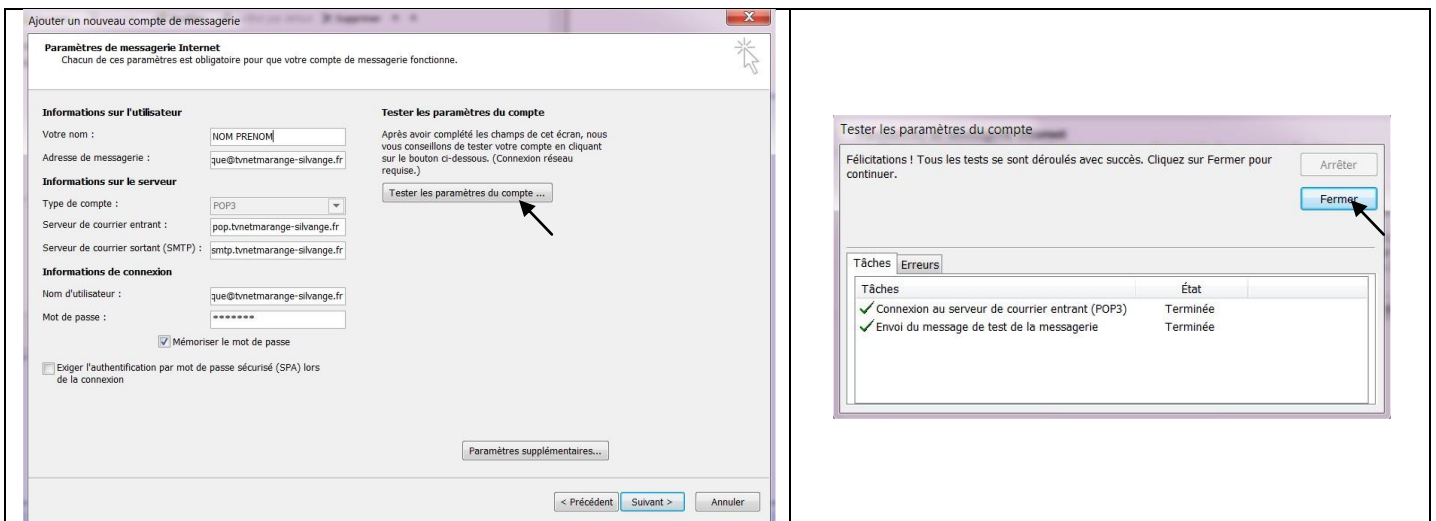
Ajouter un nouveau compte de messagerie

Paramètres de messagerie Internet
Chacun de ces paramètres est obligatoire pour que votre compte de messagerie fonctionne.

Informations sur l'utilisateur

Votre nom : NOM PRENOM

Adresse de messagerie : que@tvnetmarange-silvange.fr

Informations sur le serveur

Type de compte : POP3

Serveur de courrier entrant : pop.tvnetmarange-silvange.fr

Serveur de courrier sortant (SMTP) : smtp.tvnetmarange-silvange.fr

Informations de connexion

Nom d'utilisateur : que@tvnetmarange-silvange.fr

Mot de passe : *******

Mémoriser le mot de passe

Exiger l'authentification par mot de passe sécurisé (SPA) lors de la connexion

Tester les paramètres du compte

Après avoir complété les champs de cet écran, nous vous conseillons de tester votre compte en cliquant sur le bouton ci-dessous. (Connexion réseau requise.)

Tester les paramètres du compte ...

Paramètres supplémentaires...

< Précédent Suivant > Annuler

Tester les paramètres du compte

Félicitations ! Tous les tests se sont déroulés avec succès. Cliquez sur Fermer pour continuer.

Arrêter

Fermer

Tâches Erreurs

| Tâches | État |
|---|---|
| Connexion au serveur de courrier entrant (POP3) | Terminée |
| Envoi du message de test de la messagerie | Terminée |